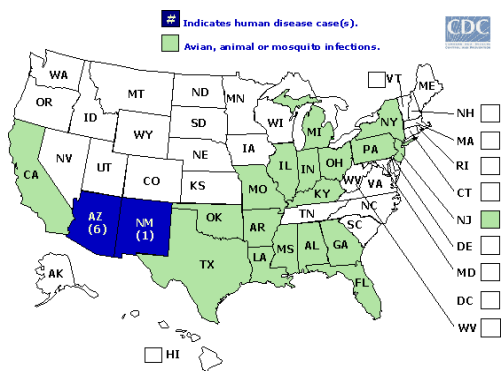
# Indicates human disease case(s).
Avian, animal or mosquito infections.

CDC

WA
OR
ID
MT
ND
MN
WY
SD
WI
MI
NY
VT
ME
NH
MA
RI
CT
NJ
DE
MD
DC
WV
CA
NV
UT
CO
NE
IA
IL
IN
OH
PA
KS
MO
KY
WV
VA
AZ (6)
NM (1)
OK
AR
TN
NC
SC
TX
LA
MS
AL
GA
FL
AK
HI